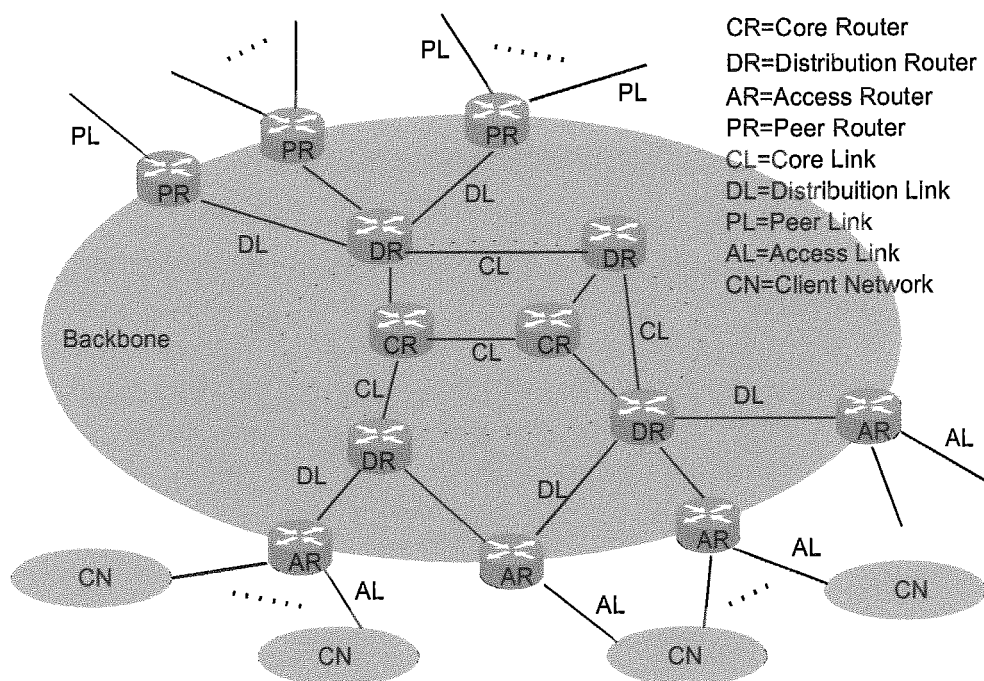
CR=Core Router
DR=Distribution Router
AR=Access Router
PR=Peer Router
CL=Core Link
DL=Distribuition Link
PL=Peer Link
AL=Access Link
CN=Client Network

PL
PL
PL
PR
PR
PR
DL
DL
DR
CL
DR
Backbone
CR
CL
CR
CL
CL
DL
DR
AR
AL
DL
DR
DL
AR
AL
CN
AR
AR
AL
CN
AL
CN
CN